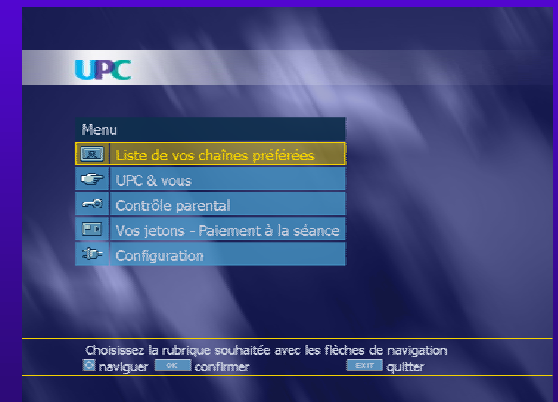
UPC

Menu

Liste de vos chaînes préférées

UPC & vous

Contrôle parental

Vos jetons - Paiement à la séance

Configuration

Choisissez la rubrique souhaitée avec les flèches de navigation

naviguer OK confirmer EXIT quitter